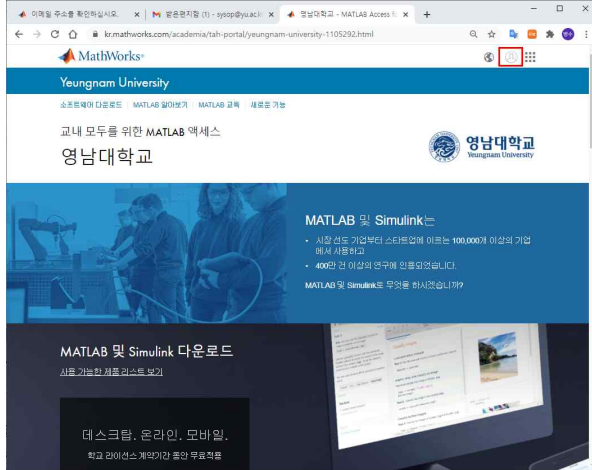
이메일 주소를 확인하십시오. ×
받은편지함 (1) - sysop@yu.ac.k ×
영남대학교 - MATLAB Access f ×
+

kr.mathworks.com/academia/tah-portal/yeungnam-university-1105292.html

MathWorks

Yeungnam University

소프트웨어 다운로드 | MATLAB 알아보기 | MATLAB 교육 | 새로운 기능

교내 모두를 위한 MATLAB 액세스

영남대학교

영남대학교
Yeungnam University

MATLAB 및 Simulink는

• 시장 선도 기업부터 스타트업에 이르는 100,000개 이상의 기업에서 사용하고
• 400만 건 이상의 연구에 인용되었습니다.

MATLAB 및 Simulink로 무엇을 하시겠습니까?

MATLAB 및 Simulink 다운로드

사용 가능한 제품 리스트 보기

데스크탑. 온라인. 모바일.

학교 라이선스 계약기간 동안 무료적용